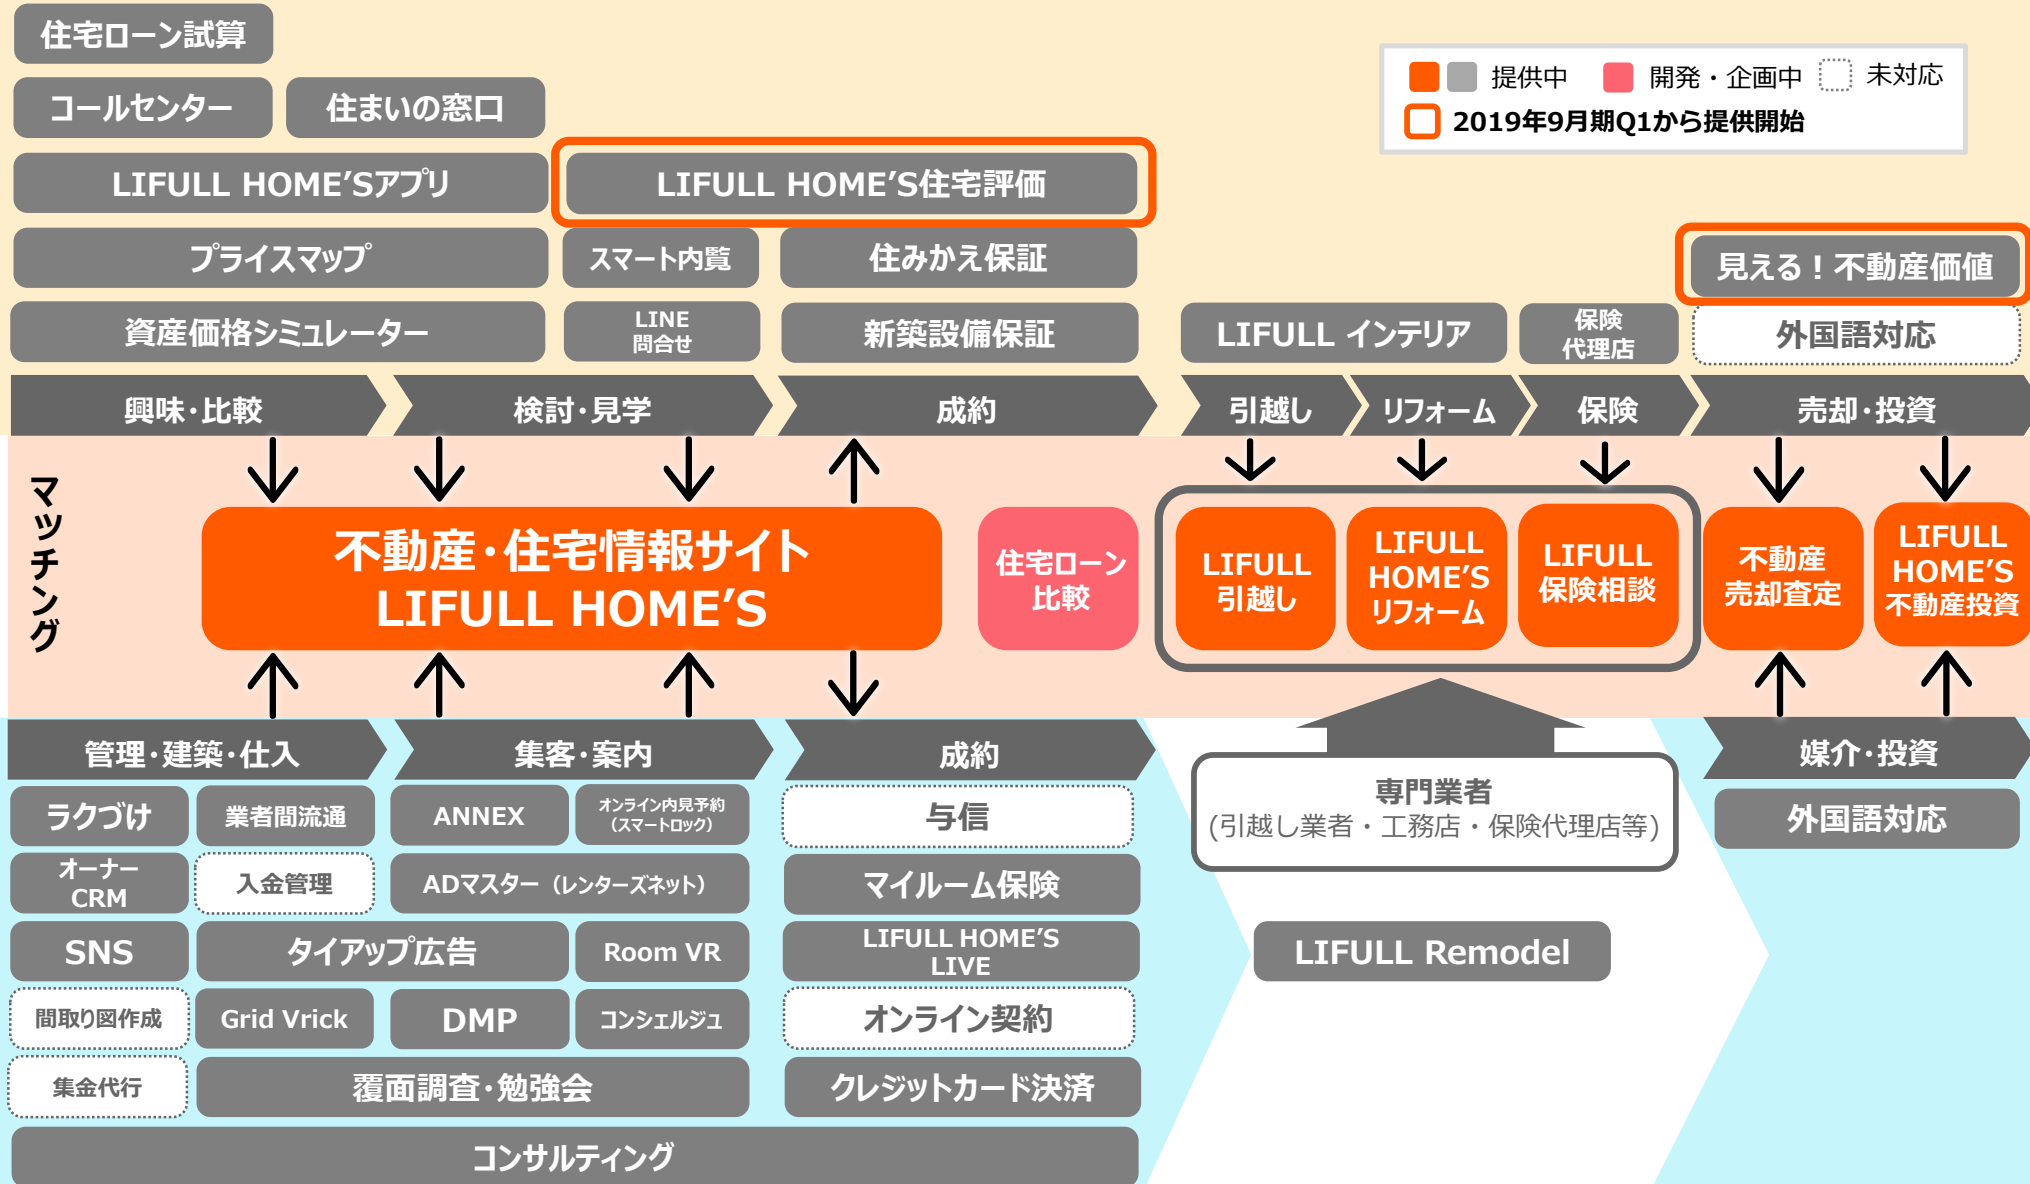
住宅ローン試算

コールセンター

住まいの窓口

提供中 開発・企画中 未対応

2019年9月期Q1から提供開始

LIFULL HOME'Sアプリ

LIFULL HOME'S住宅評価

プライスマップ

スマート内覧

住みかえ保証

見える！不動産価値

資産価格シミュレーター

LINE 問合せ

新築設備保証

LIFULL インテリア

保険 代理店

外国語対応

興味・比較

検討・見学

成約

引越し

リフォーム

保険

売却・投資

マッチング

不動産・住宅情報サイト LIFULL HOME'S

住宅ローン 比較

LIFULL 引越し

LIFULL HOME'S リフォーム

LIFULL 保険相談

不動産 売却査定

LIFULL HOME'S 不動産投資

管理・建築・仕入

集客・案内

成約

媒介・投資

ラクづけ

業者間流通

ANNEX

オンライン内見予約 (スマートロック)

与信

専門業者 (引越し業者・工務店・保険代理店等)

外国語対応

オーナー CRM

入金管理

ADマスター (レンターズネット)

マイルーム保険

SNS

タイアップ広告

Room VR

LIFULL HOME'S LIVE

LIFULL Remodel

間取り図作成

Grid Vrick

DMP

コンシェルジュ

オンライン契約

集金代行

覆面調査・勉強会

クレジットカード決済

コンサルティング